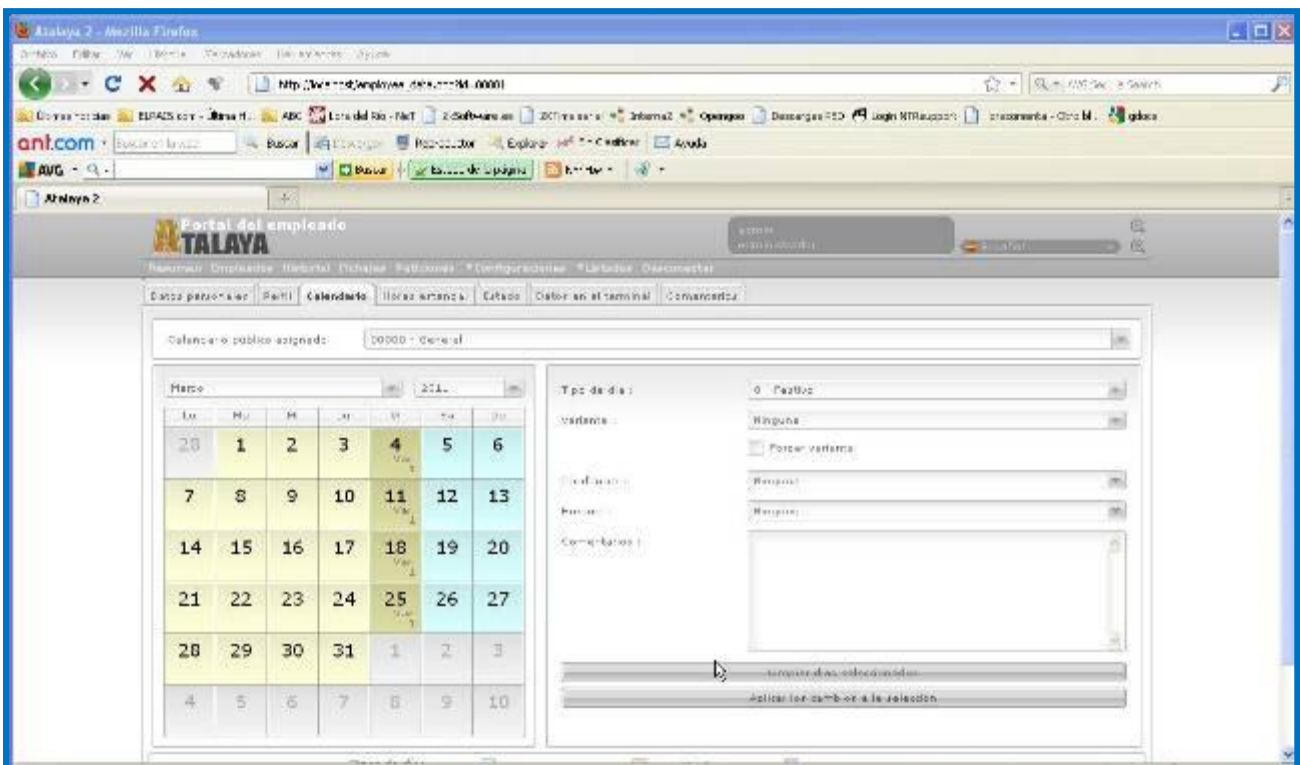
Atalaya 2 - Mozilla Firefox

Archivo Editar Ver Historial Marcadores Herramientas Ayuda

http://localhost/employee_data.cmd?id=00001

ant.com Buscar

AVG Buscar

Atalaya 2

Portal del empleado
ATALAYA

Resumen Empleados Historial Fichajes Peticiones Configuraciones Listados Desconectar

Datos personales Perfil Calendario Horas extendidas Estado Datos en el terminal Comunicación

Calendario público asignado: 00000 - General

Marzo 2011

| Lu | Ma | Mi | Ju | Vi | Sa | Do |
|---|---|---|---|---|---|---|
| 28 | 1 | 2 | 3 | 4 | 5 | 6 |
| 7 | 8 | 9 | 10 | 11 | 12 | 13 |
| 14 | 15 | 16 | 17 | 18 | 19 | 20 |
| 21 | 22 | 23 | 24 | 25 | 26 | 27 |
| 28 | 29 | 30 | 31 | 1 | 2 | 3 |
| 4 | 5 | 6 | 7 | 8 | 9 | 10 |

Tipo de día: 0 - Festivo

Variante: Ninguna

Forzar variante

Ninguno

Ninguno

Comentarios:

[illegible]

Aplicar los cambios a la selección